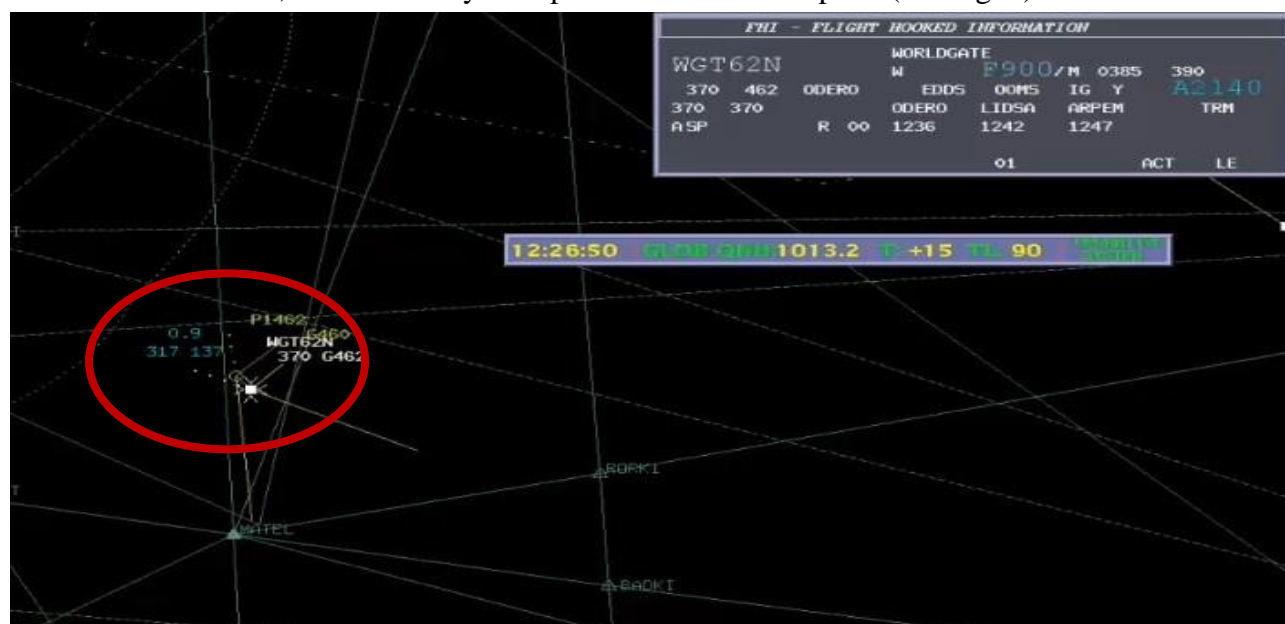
FHI - FLIGHT HOOKED INFORMATION

| WGT62N | | | WORLDGATE W | F900/M 0385 | 390 | |
|---|---|---|---|---|---|---|
| 370 | 462 | ODERO | EDDS | OOMS | IG Y | A2140 |
| 370 | 370 | | ODERO | LIDSA | ARPEM | TRM |
| ASP | | R 00 | 1236 | 1242 | 1247 | |
| | | | | 01 | ACT | LE |

12:26:50 GLOB QNH 1013.2 T: +15 TL 90 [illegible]

P1462
G460
0.9
317 137
WGT62N
370 G462
RORKI
MATEL
GADKI